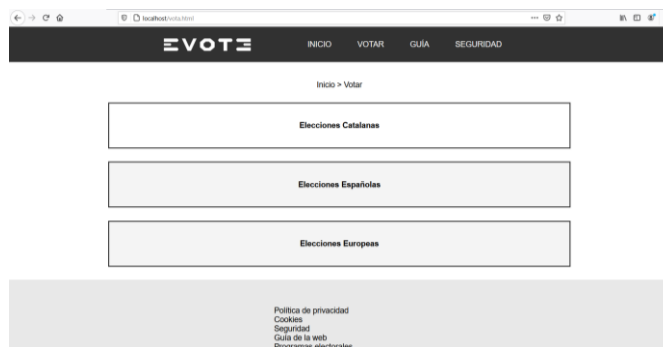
localhost/vota.html

EVOTE

INICIO VOTAR GUÍA SEGURIDAD

Inicio > Votar

Elecciones Catalanas

Elecciones Españolas

Elecciones Europeas

Política de privacidad
Cookies
Seguridad
Guía de la web
Programas electorales